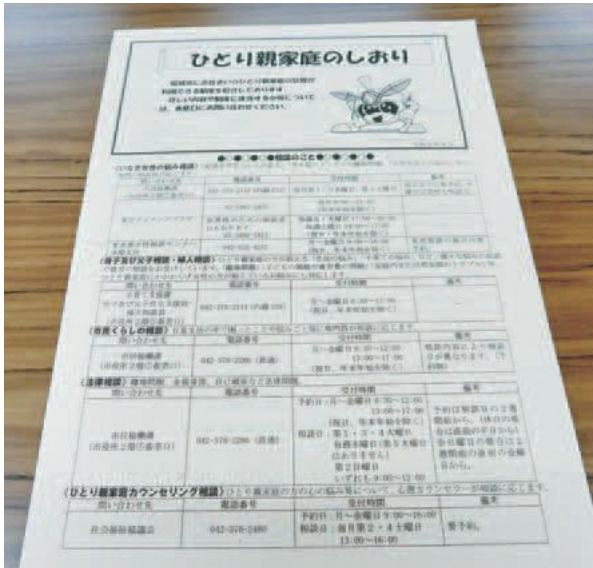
ひとり親家庭のしおり

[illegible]

●相談のこと●

(母子及び父子相談・婦人相談)

| 問い合わせ先 | 電話番号 | 受付時間 | 備考 |
|---|---|---|---|
| 子育て支援課 | 042-376-2111 | 月〜金曜日 8:30〜17:00 | |

(市民くらしの相談)

| 問い合わせ先 | 電話番号 | 受付時間 | 備考 |
|---|---|---|---|
| 市民相談室 | 042-378-2286 (直通) | 月〜金曜日 9:00〜12:00 13:00〜17:00 | |

(法律相談)

| 問い合わせ先 | 電話番号 | 受付時間 | 備考 |
|---|---|---|---|
| 市民相談室 | 042-378-2286 (直通) | 予約日:月〜金曜日 8:30〜12:00 13:00〜17:00 | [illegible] |

(ひとり親家庭カウンセリング相談)

| 問い合わせ先 | 電話番号 | 受付時間 | 備考 |
|---|---|---|---|
| 社会福祉協議会 | 042-378-2480 | 予約日:月〜金曜日 9:00〜16:00 相談日:毎月第2・4土曜日 13:00〜16:00 | 要予約。 |